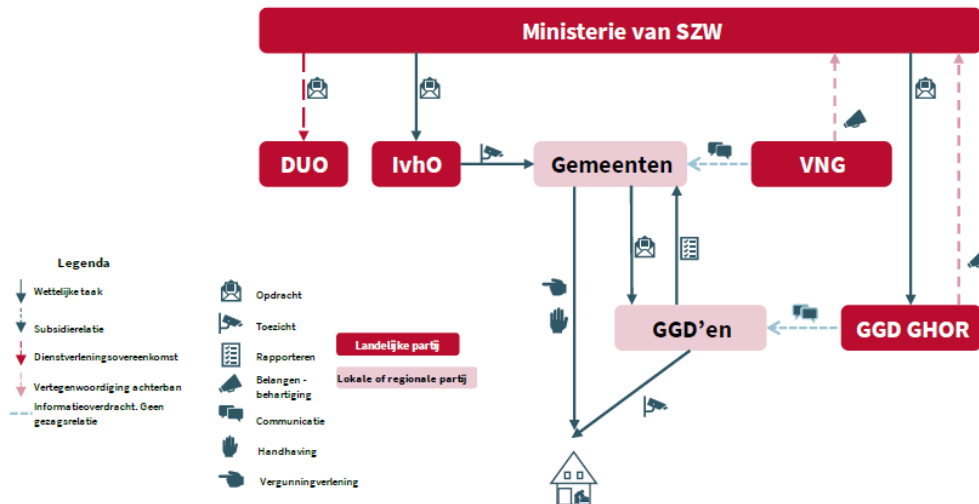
Ministerie van SZW

DUO

IvhO

Gemeenten

VNG

GGD'en

GGD GHOR

Legenda

Wettelijke taak

Subsidierelatie

Dienstverleningsovereenkomst

Vertegenwoordiging achterban

Informatieoverdracht. Geen gezagsrelatie

Opdracht

Toezicht

Rapporteren

Belangen - behartiging

Communicatie

Handhaving

Vergunningverlening

Landelijke partij

Lokale of regionale partij